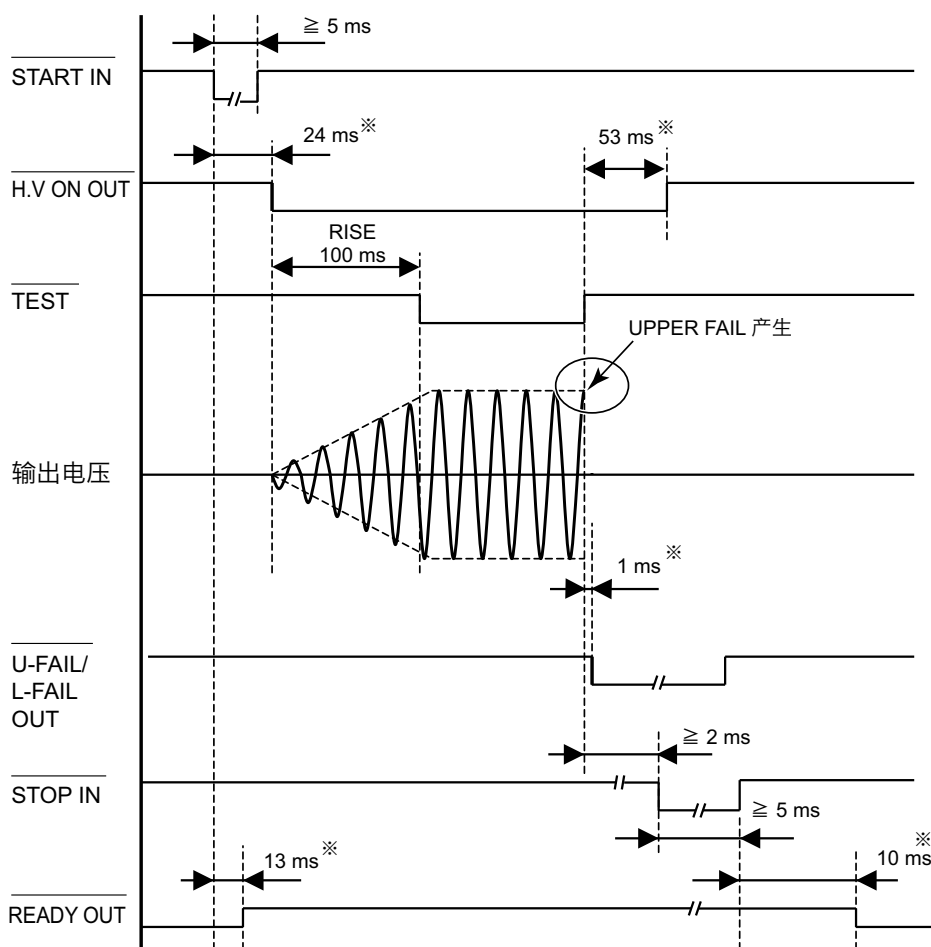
≧ 5 ms

$\overline{\text{START IN}}$

24 ms※

53 ms※

$\overline{\text{H.V ON OUT}}$

RISE
100 ms

$\overline{\text{TEST}}$

UPPER FAIL 产生

输出电压

1 ms※

$\overline{\text{U-FAIL/ L-FAIL OUT}}$

≧ 2 ms

$\overline{\text{STOP IN}}$

≧ 5 ms

13 ms※

※
10 ms

$\overline{\text{READY OUT}}$